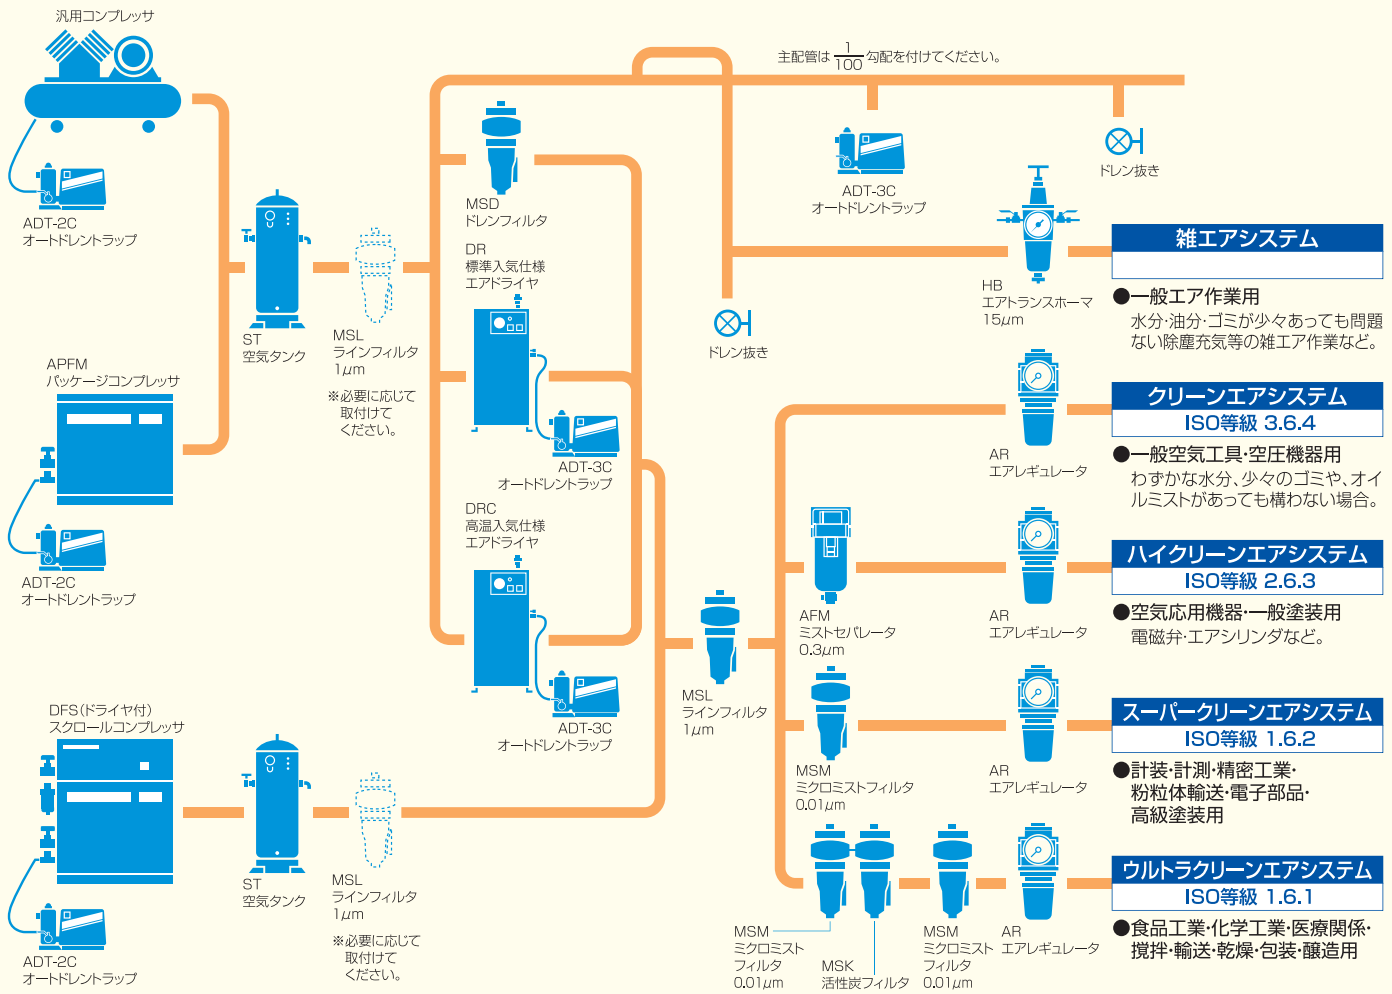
汎用コンプレッサ

ADT-2C
オートドレントラップ

APFM
パッケージコンプレッサ

ADT-2C
オートドレントラップ

DFS(ドライヤ付)
スクロールコンプレッサ

ADT-2C
オートドレントラップ

ST
空気タンク

MSL
ラインフィルタ
1$\mu$m

※必要に応じて取付けてください。

ST
空気タンク

MSL
ラインフィルタ
1$\mu$m

※必要に応じて取付けてください。

MSD
ドレンフィルタ

DR
標準入気仕様
エアドライヤ

ADT-3C
オートドレントラップ

DRC
高温入気仕様
エアドライヤ

ADT-3C
オートドレントラップ

主配管は $\frac{1}{100}$ 勾配を付けてください。

ADT-3C
オートドレントラップ

ドレン抜き

ドレン抜き

HB
エアトランスホーマ
15$\mu$m

雑エアシステム

●一般エア作業用
水分・油分・ゴミが少々あっても問題ない除塵充気等の雑エア作業など。

AR
エアレギュレータ

クリーンエアシステム
ISO等級 3.6.4

●一般空気工具・空圧機器用
わずかな水分、少々のゴミや、オイルミストがあっても構わない場合。

MSL
ラインフィルタ
1$\mu$m

AFM
ミストセパレータ
0.3$\mu$m

AR
エアレギュレータ

ハイクリーンエアシステム
ISO等級 2.6.3

●空気応用機器・一般塗装用
電磁弁・エアシリンダなど。

MSM
ミクロミストフィルタ
0.01$\mu$m

AR
エアレギュレータ

スーパークリーンエアシステム
ISO等級 1.6.2

●計装・計測・精密工業・粉粒体輸送・電子部品・高級塗装用

MSM
ミクロミスト
フィルタ
0.01$\mu$m

MSK
活性炭フィルタ

MSM
ミクロミスト
フィルタ
0.01$\mu$m

AR
エアレギュレータ

ウルトラクリーンエアシステム
ISO等級 1.6.1

●食品工業・化学工業・医療関係・撹拌・輸送・乾燥・包装・醸造用